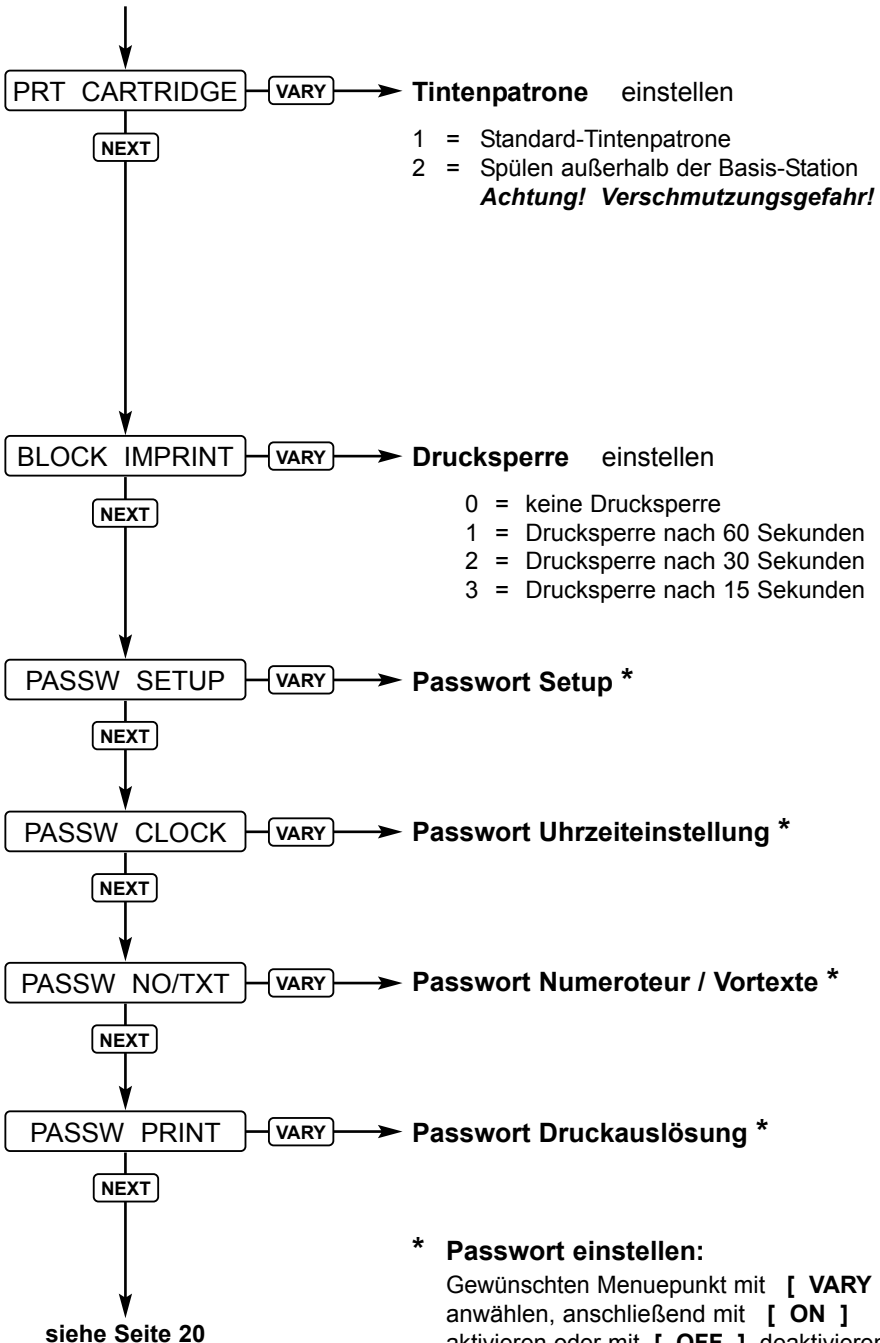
PRT CARTRIDGE VARY Tintenpatrone einstellen

NEXT

1 = Standard-Tintenpatrone
2 = Spülen außerhalb der Basis-Station
*Achtung! Verschmutzungsgefahr!*

BLOCK IMPRINT VARY Drucksperre einstellen

NEXT

0 = keine Drucksperre
1 = Drucksperre nach 60 Sekunden
2 = Drucksperre nach 30 Sekunden
3 = Drucksperre nach 15 Sekunden

PASSW SETUP VARY Passwort Setup *

NEXT

PASSW CLOCK VARY Passwort Uhrzeiteinstellung *

NEXT

PASSW NO/TXT VARY Passwort Numeroteur / Vortexte *

NEXT

PASSW PRINT VARY Passwort Druckauslösung *

NEXT

siehe Seite 20

* Passwort einstellen:
Gewünschten Menuepunkt mit [ VARY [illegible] anwählen, anschließend mit [ ON ] aktivieren oder mit [ OFF ] deaktivieren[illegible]